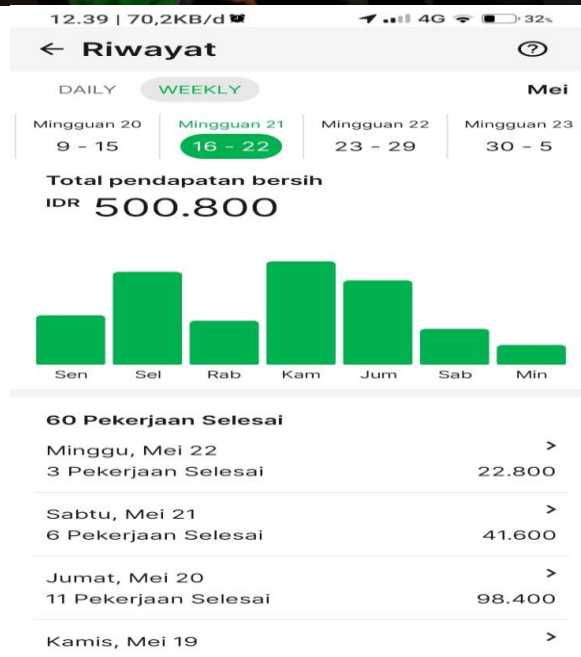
12.39 | 70,2KB/d
4G 32%

← Riwayat

DAILY WEEKLY Mei

| Mingguan 20 | Mingguan 21 | Mingguan 22 | Mingguan 23 |
|---|---|---|---|
| 9 - 15 | 16 - 22 | 23 - 29 | 30 - 5 |

Total pendapatan bersih
IDR 500.800

Sen Sel Rab Kam Jum Sab Min

60 Pekerjaan Selesai

Minggu, Mei 22 >
3 Pekerjaan Selesai 22.800

Sabtu, Mei 21 >
6 Pekerjaan Selesai 41.600

Jumat, Mei 20 >
11 Pekerjaan Selesai 98.400

Kamis, Mei 19 >